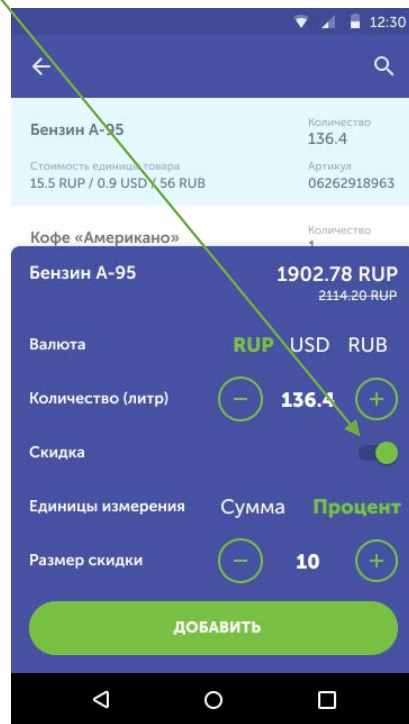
12:30

Бензин А-95
Количество
136.4
Стоимость единица товара
15.5 RUP / 0.9 USD / 56 RUB
Артикул
06262918963

Кофе «Американо»
Количество
1

Бензин А-95
1902.78 RUP
2114.20 RUP

Валюта
RUP USD RUB

Количество (литр)
136.4

Скидка

Единицы измерения
Сумма Процент

Размер скидки
10

ДОБАВИТЬ